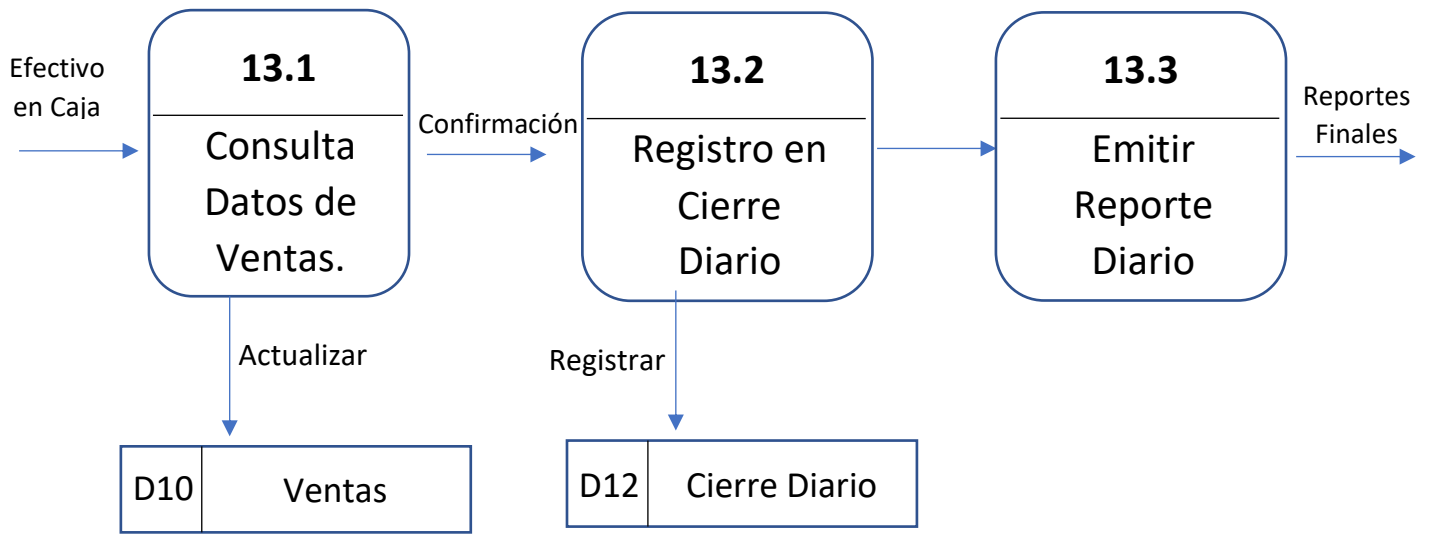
Efectivo en Caja

13.1

Consulta Datos de Ventas.

Confirmación

13.2

Registro en Cierre Diario

13.3

Emitir Reporte Diario

Reportes Finales

Actualizar

Registrar

| D10 | Ventas |
|---|---|

| D12 | Cierre Diario |
|---|---|